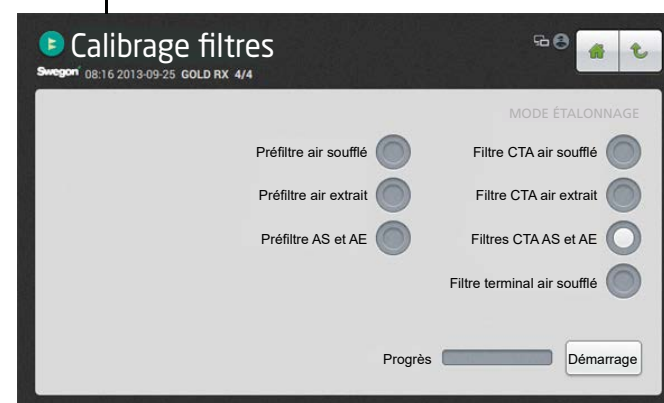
Calibrage filtres
Swegon 08:16 2013-09-25 GOLD RX 4/4

MODE ÉTALONNAGE

Préfiltre air soufflé
Préfiltre air extrait
Préfiltre AS et AE

Filtre CTA air soufflé
Filtre CTA air extrait
Filtres CTA AS et AE
Filtre terminal air soufflé

Progrès
Démarrage